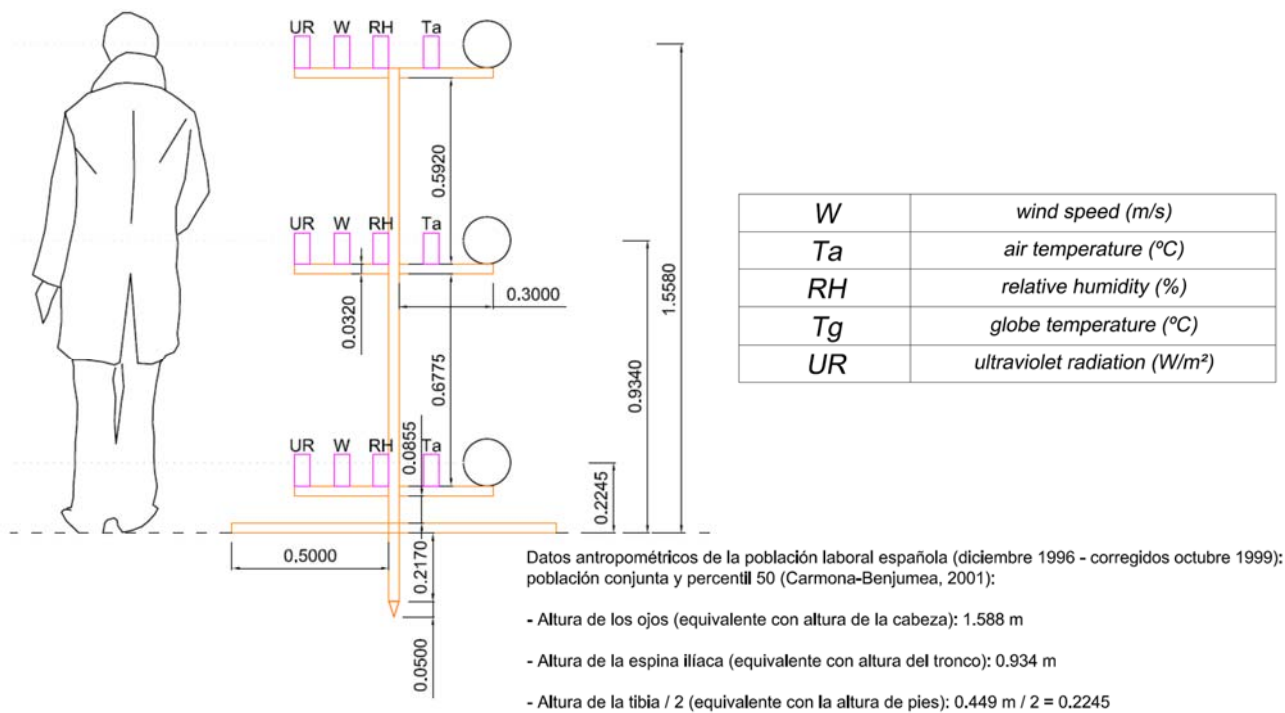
UR W RH Ta

0.5920

UR W RH Ta

0.0320

0.3000

0.6775

UR W RH Ta

0.0855

1.5580

0.9340

0.2245

0.5000

0.2170

0.0500

| W | wind speed (m/s) |
|---|---|
| Ta | air temperature (ºC) |
| RH | relative humidity (%) |
| Tg | globe temperature (ºC) |
| UR | ultraviolet radiation (W/m²) |

Datos antropométricos de la población laboral española (diciembre 1996 - corregidos octubre 1999): población conjunta y percentil 50 (Carmona-Benjumea, 2001):

- Altura de los ojos (equivalente con altura de la cabeza): 1.588 m

- Altura de la espina ilíaca (equivalente con altura del tronco): 0.934 m

- Altura de la tibia / 2 (equivalente con la altura de pies): 0.449 m / 2 = 0.2245